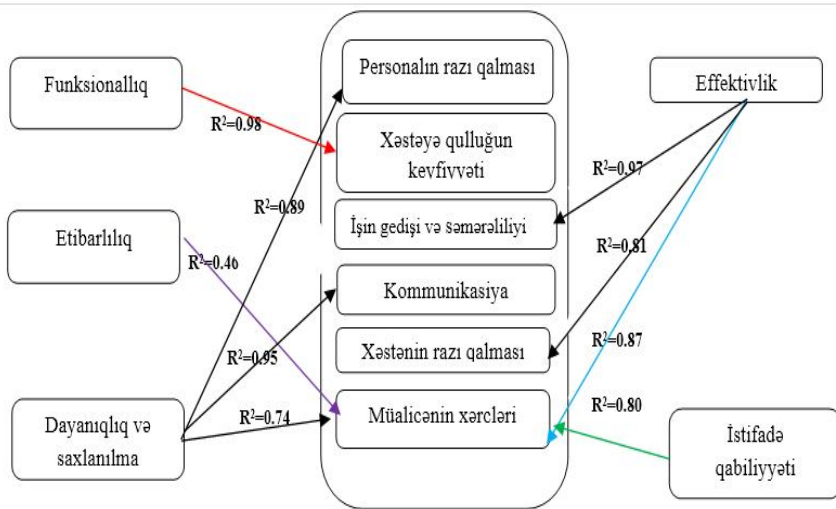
Funksionallıq

Etibarlılıq

Dayanıqlıq və saxlanılma

Personalın razı qalması

Xəstəyə qulluğun keyfiyyəti

İşin gedişi və səmərəliliyi

Kommunikasiya

Xəstənin razı qalması

Müalicənin xərcləri

Effektivlik

İstifadə qabiliyyəti

$R^2$=0.98

$R^2$=0.89

$R^2$=0.46

$R^2$=0.95

$R^2$=0.74

$R^2$=0.97

$R^2$=0.81

$R^2$=0.87

$R^2$=0.80